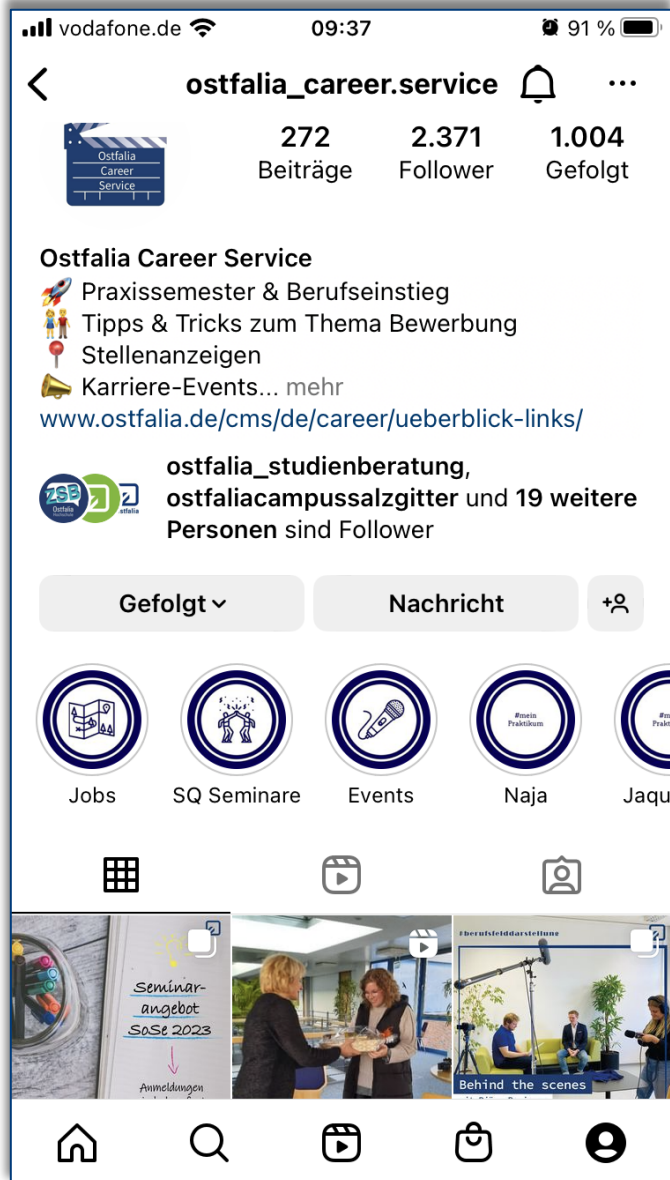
vodafone.de 09:37 91 %

ostfalia_career.service

Ostfalia Career Service

272 Beiträge 2.371 Follower 1.004 Gefolgt

Ostfalia Career Service
🚀 Praxissemester & Berufseinstieg
👫 Tipps & Tricks zum Thema Bewerbung
📍 Stellenanzeigen
📣 Karriere-Events... mehr
www.ostfalia.de/cms/de/career/ueberblick-links/

ZSB Ostfalia ostfalia

ostfalia_studienberatung, ostfaliacampussalzgitter und 19 weitere Personen sind Follower

Gefolgt Nachricht

#mein Praktikum

#m

Jobs SQ Seminare Events Naja Jaqu

Seminarangebot SoSe 2023

Anmeldungen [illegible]

#berufsfelddarstellung

Behind the scenes

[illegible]